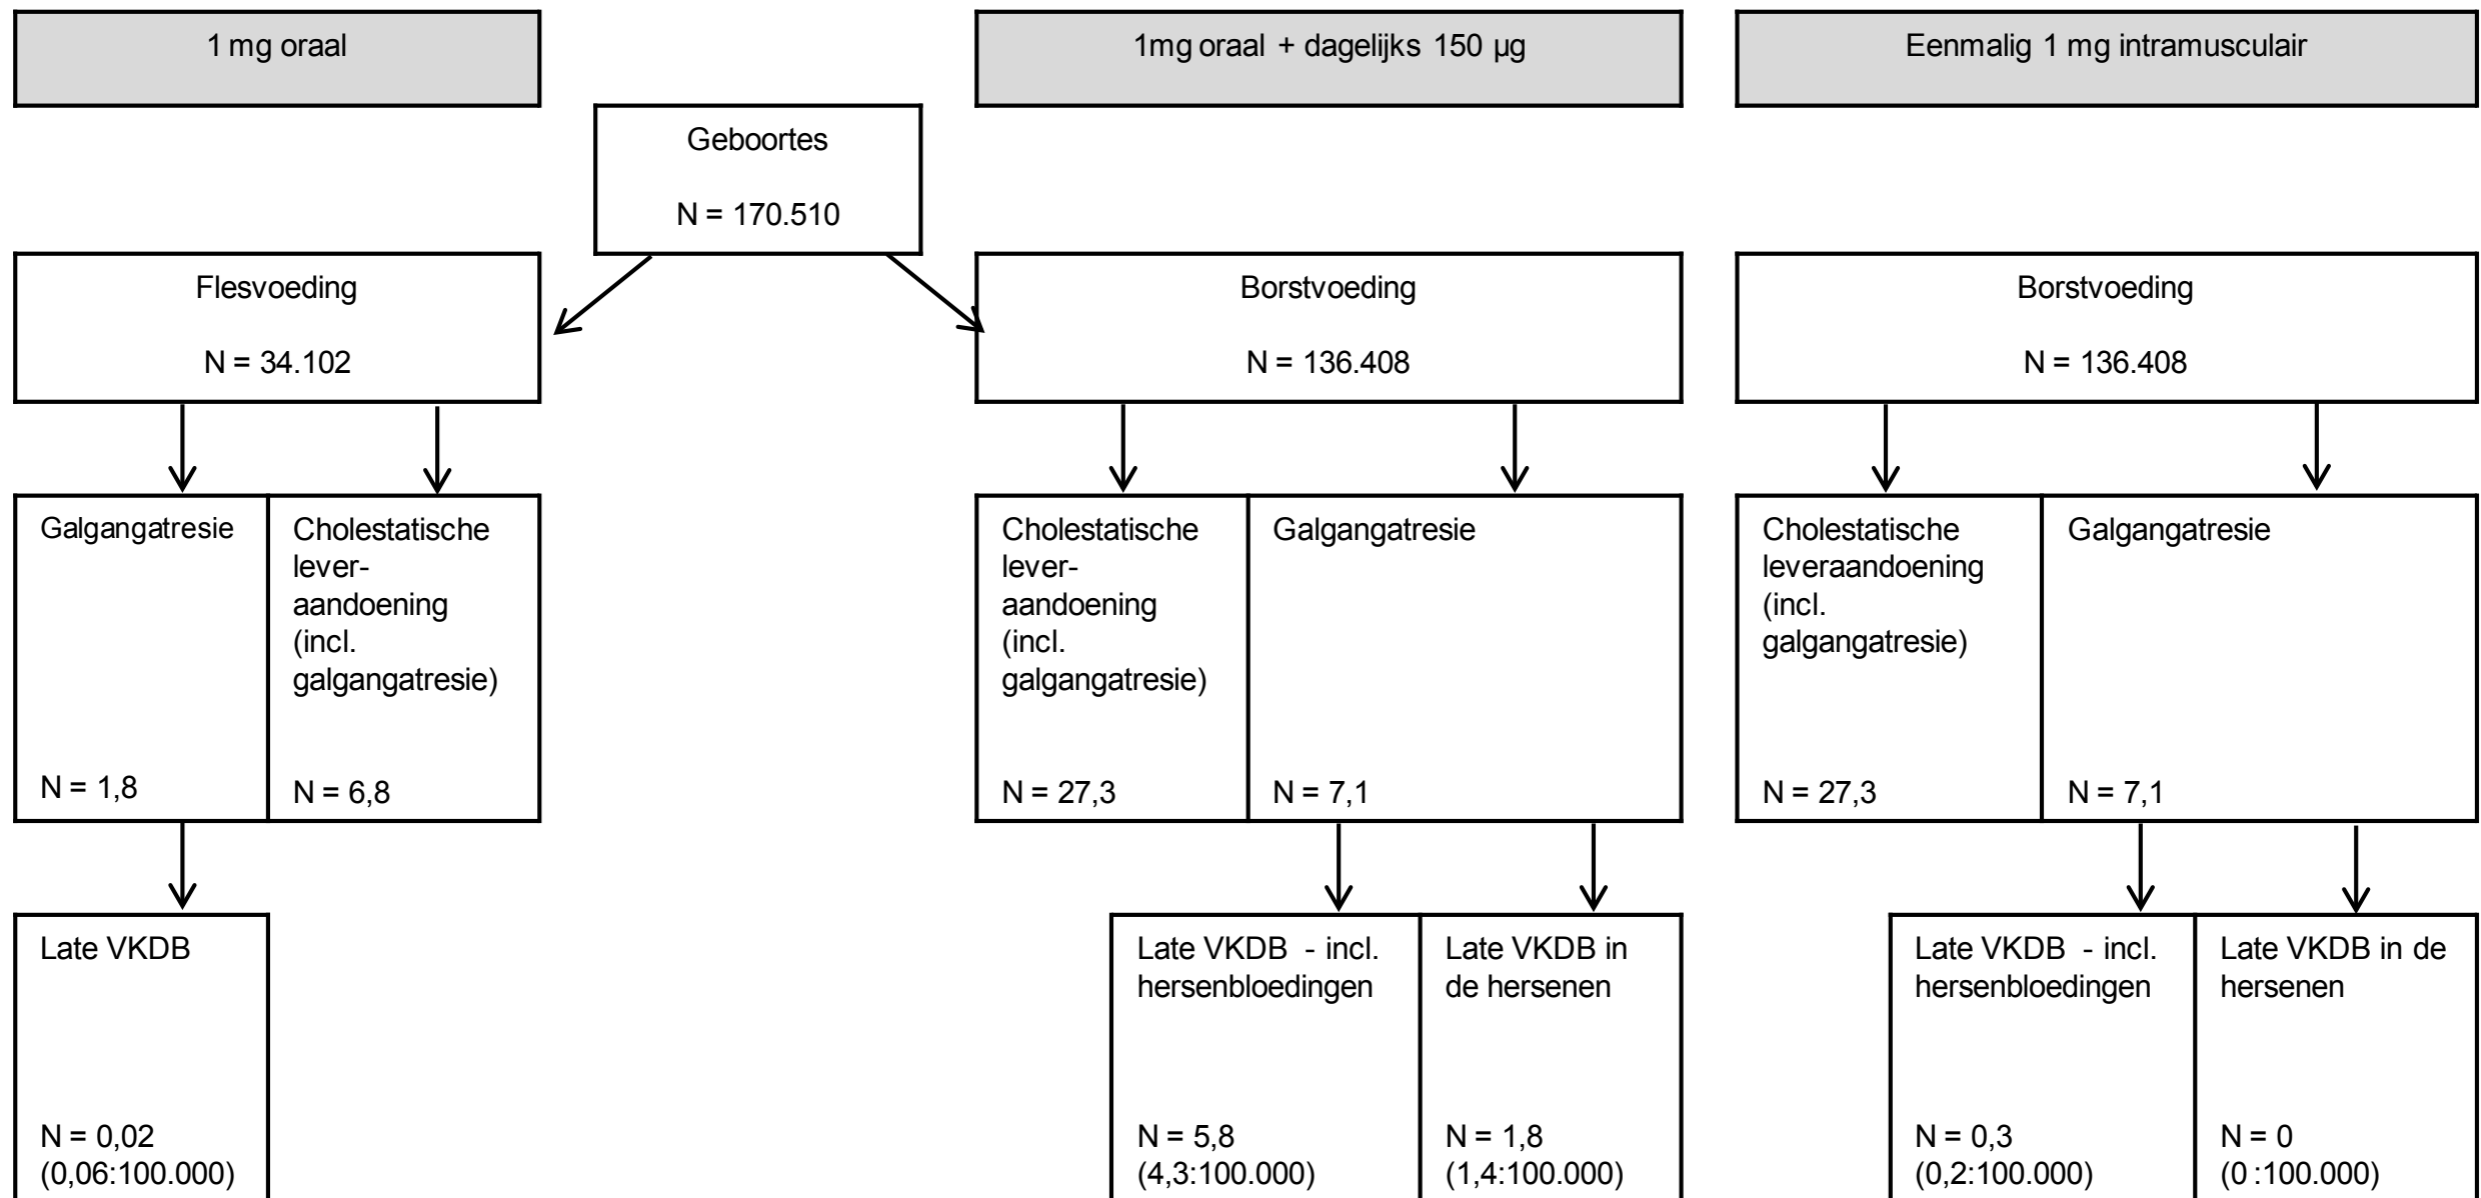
1 mg oraal

1mg oraal + dagelijks 150 µg

Eenmalig 1 mg intramusculair

Geboortes

N = 170.510

Flesvoeding

N = 34.102

Borstvoeding

N = 136.408

Borstvoeding

N = 136.408

Galgangatresie

N = 1,8

Cholestatische leveraandoening (incl. galgangatresie)

N = 6,8

Cholestatische leveraandoening (incl. galgangatresie)

N = 27,3

Galgangatresie

N = 7,1

Cholestatische leveraandoening (incl. galgangatresie)

N = 27,3

Galgangatresie

N = 7,1

Late VKDB

N = 0,02 (0,06:100.000)

Late VKDB - incl. hersenbloedingen

N = 5,8 (4,3:100.000)

Late VKDB in de hersenen

N = 1,8 (1,4:100.000)

Late VKDB - incl. hersenbloedingen

N = 0,3 (0,2:100.000)

Late VKDB in de hersenen

N = 0 (0 :100.000)